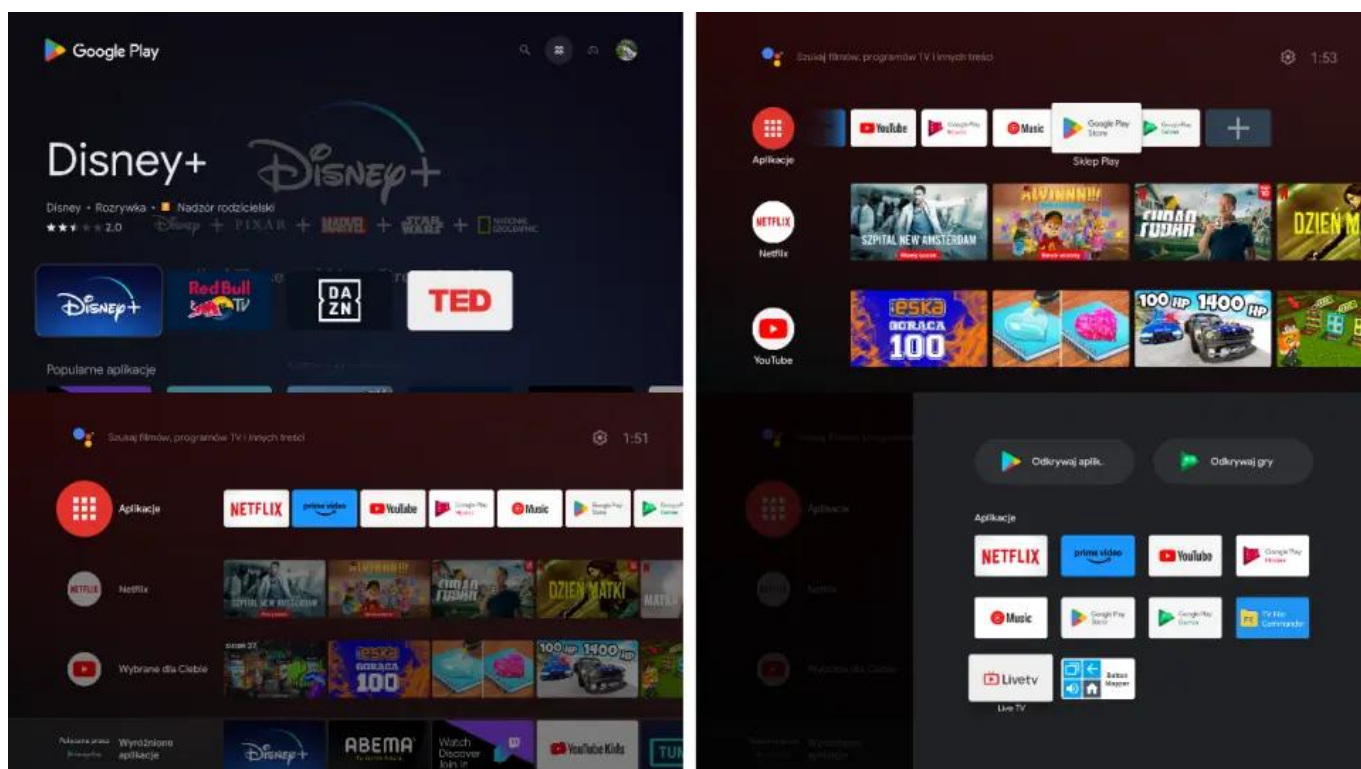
Google Play

Disney+

Disney+

Disney • Rozrywka • Nadzór rodzicielski
2.0

Disney + PIXAR + MARVEL + STAR WARS + NATIONAL GEOGRAPHIC

Disney+ | Red Bull TV | DAZN | TED

Popularne aplikacje

Szukaj filmów, programów TV i innych treści 1:51

Aplikacje

NETFLIX prime video YouTube Google Play Movies Music Google Play Store Google Play Games

Netflix

SZPITAL NEW AMSTERDAM DZIEŃ MATKI

Wybrane dla Ciebie

eska GORĄCA 100 100 HP 1400 HP

Wyróżnione aplikacje

Disney+ ABEMA Watch Discover Join in YouTube Kids

Szukaj filmów, programów TV i innych treści 1:53

Aplikacje

YouTube Google Play Movies Music Google Play Store Google Play Games

Sklep Play

NETFLIX
Netflix

SZPITAL NEW AMSTERDAM ALVINNN!!! DZIEŃ M

YouTube

eska GORĄCA 100 100 HP 1400 HP

Odkrywaj aplik.

Odkrywaj gry

Aplikacje

NETFLIX prime video YouTube Google Play Movies

Music Google Play Store Google Play Games TV File Commander

Livetv Button Mapper

Live TV